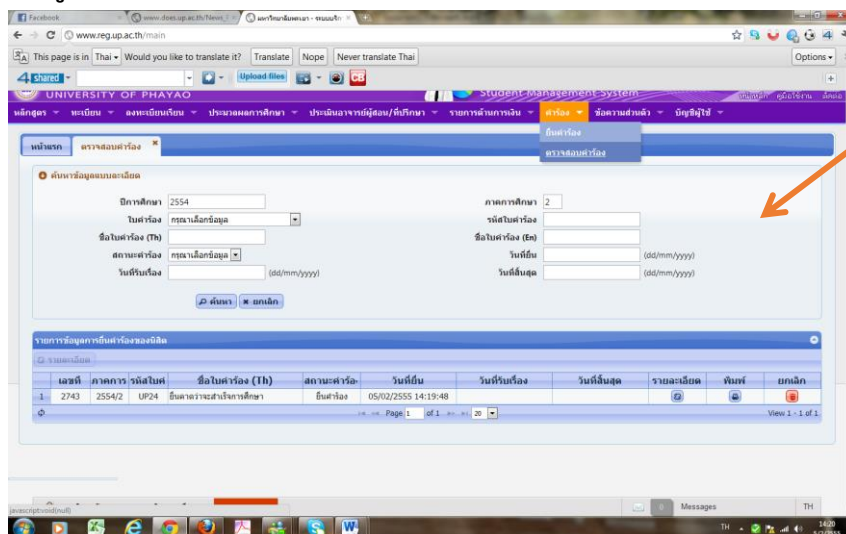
Facebook | www.does.up.ac.th/News_f | มหาวิทยาลัยพะเยา - ระบบบริก

www.reg.up.ac.th/main

This page is in Thai ▾ Would you like to translate it? Translate Nope Never translate Thai Options ▾

4shared ▾ Upload files CB

UNIVERSITY OF PHAYAO Student Management System

หลักสูตร ▾ ทะเบียน ▾ ลงทะเบียนเรียน ▾ ประมวลผลการศึกษา ▾ ประเมินอาจารย์ผู้สอน/ที่ปรึกษา ▾ รายการด้านการเงิน ▾ คำร้อง ▾ ข้อความส่วนตัว ▾ บัญชีผู้ใช้ ▾

ยื่นคำร้อง
ตรวจสอบคำร้อง

หน้าแรก | ตรวจสอบคำร้อง ×

ค้นหาข้อมูลแบบละเอียด

ปีการศึกษา 2554
ภาคการศึกษา 2
ใบคำร้อง กรุณาเลือกข้อมูล
รหัสใบคำร้อง
ชื่อใบคำร้อง (Th)
ชื่อใบคำร้อง (En)
สถานะคำร้อง กรุณาเลือกข้อมูล
วันที่ยื่น (dd/mm/yyyy)
วันที่รับเรื่อง (dd/mm/yyyy)
วันที่สิ้นสุด (dd/mm/yyyy)

ค้นหา | ยกเลิก

รายการข้อมูลการยื่นคำร้องของนิสิต

รายละเอียด

| | เลขที่ | ภาคการ | รหัสใบค | ชื่อใบคำร้อง (Th) | สถานะคำร้อ | วันที่ยื่น | วันที่รับเรื่อง | วันที่สิ้นสุด | รายละเอียด | พิมพ์ | ยกเลิก |
|---|---|---|---|---|---|---|---|---|---|---|---|
| 1 | 2743 | 2554/2 | UP24 | ยื่นคาดว่าจะสำเร็จการศึกษา | ยื่นคำร้อง | 05/02/2555 14:19:48 | | | | | |

Page 1 of 1 20
View 1 - 1 of 1

javascript:void(null)

Messages TH

TH 14:20